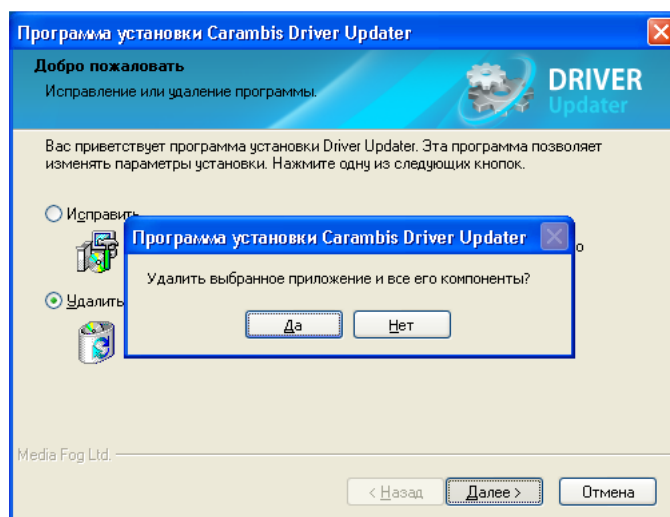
Программа установки Carambis Driver Updater

Добро пожаловать

Исправление или удаление программы.

DRIVER Updater

Вас приветствует программа установки Driver Updater. Эта программа позволяет изменять параметры установки. Нажмите одну из следующих кнопок.

Исправить

о

Удалить

Программа установки Carambis Driver Updater

Удалить выбранное приложение и все его компоненты?

Да

Нет

Media Fog Ltd.

< Назад

Далее >

Отмена